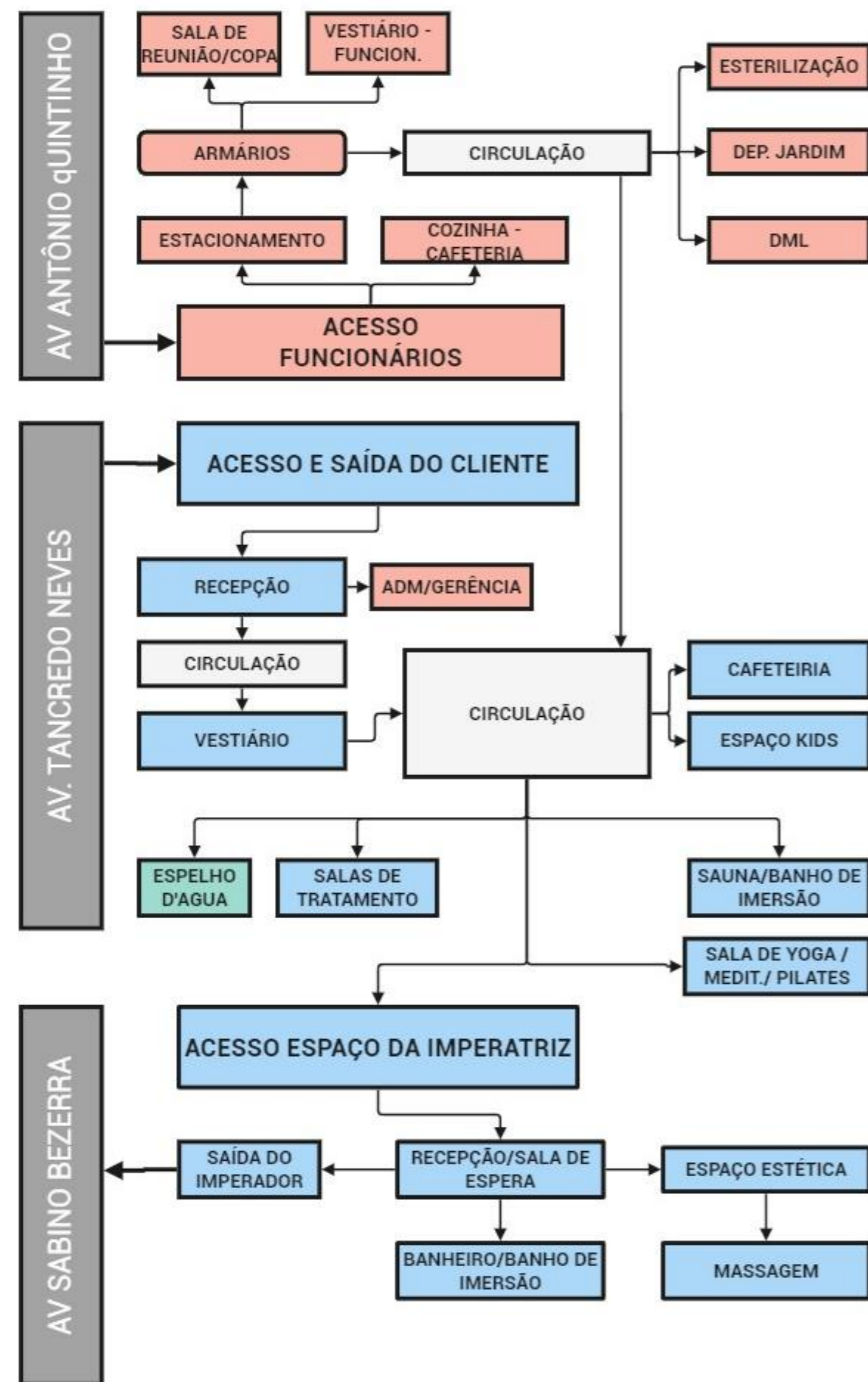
AV ANTÔNIO qUINTINHO

SALA DE REUNIÃO/COPA

VESTIÁRIO - FUNCION.

ARMÁRIOS

CIRCULAÇÃO

ESTERILIZAÇÃO

DEP. JARDIM

DML

ESTACIONAMENTO

COZINHA - CAFETERIA

ACESSO FUNCIONÁRIOS

AV. TANCREDO NEVES

ACESSO E SAÍDA DO CLIENTE

RECEPÇÃO

ADM/GERÊNCIA

CIRCULAÇÃO

CIRCULAÇÃO

CAFETEIRIA

VESTIÁRIO

ESPAÇO KIDS

ESPELHO D'AGUA

SALAS DE TRATAMENTO

SAUNA/BANHO DE IMERSÃO

SALA DE YOGA / MEDIT./ PILATES

AV SABINO BEZERRA

ACESSO ESPAÇO DA IMPERATRIZ

SAÍDA DO IMPERADOR

RECEPÇÃO/SALA DE ESPERA

ESPAÇO ESTÉTICA

BANHEIRO/BANHO DE IMERSÃO

MASSAGEM